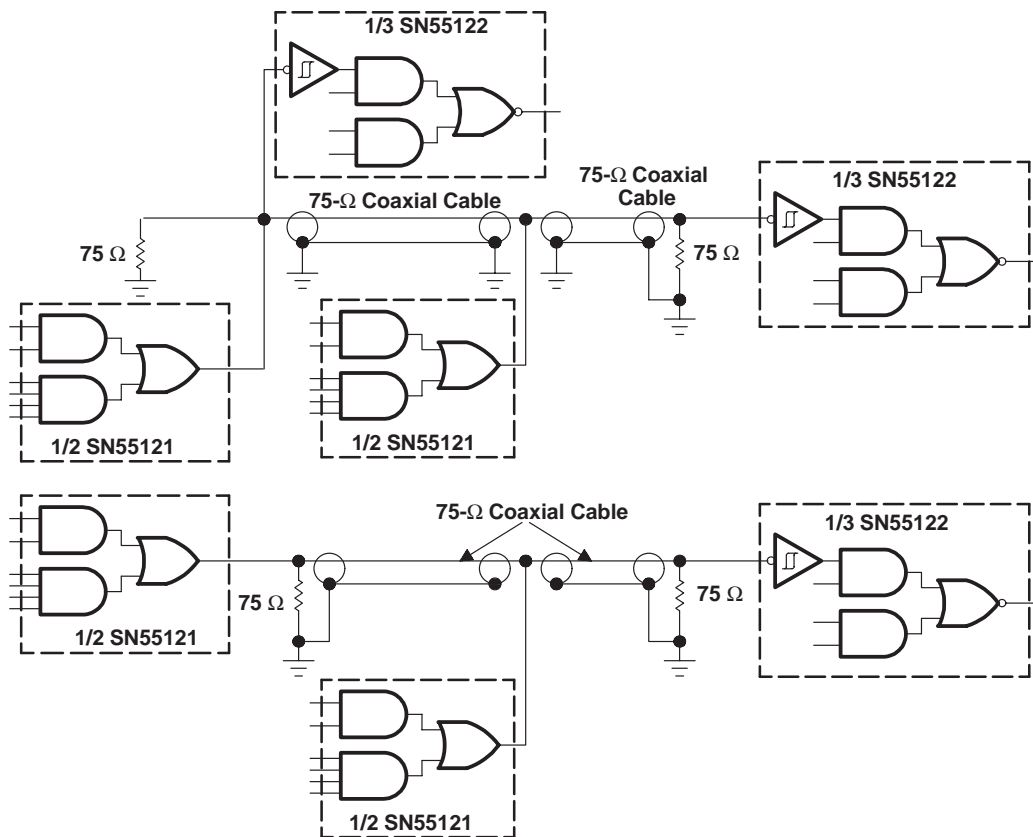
1/3 SN55122

75-$\Omega$ Coaxial Cable

75-$\Omega$ Coaxial Cable

1/3 SN55122

75 $\Omega$

75 $\Omega$

1/2 SN55121

1/2 SN55121

75-$\Omega$ Coaxial Cable

1/2 SN55121

1/3 SN55122

75 $\Omega$

75 $\Omega$

1/2 SN55121